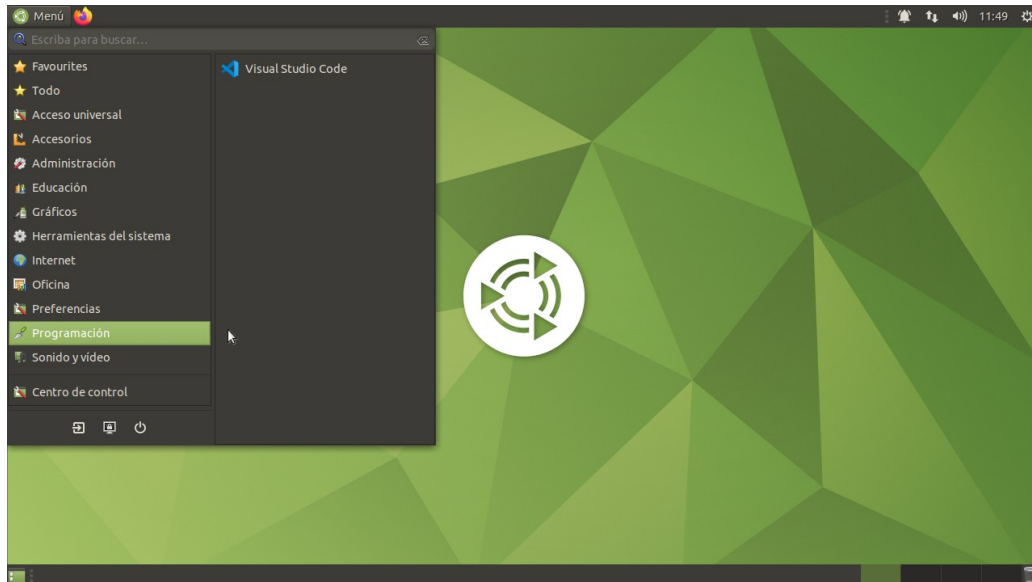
Menú

11:49

Escriba para buscar...

Favourites
Todo
Acceso universal
Accesorios
Administración
Educación
Gráficos
Herramientas del sistema
Internet
Oficina
Preferencias
Programación
Sonido y vídeo

Centro de control

Visual Studio Code